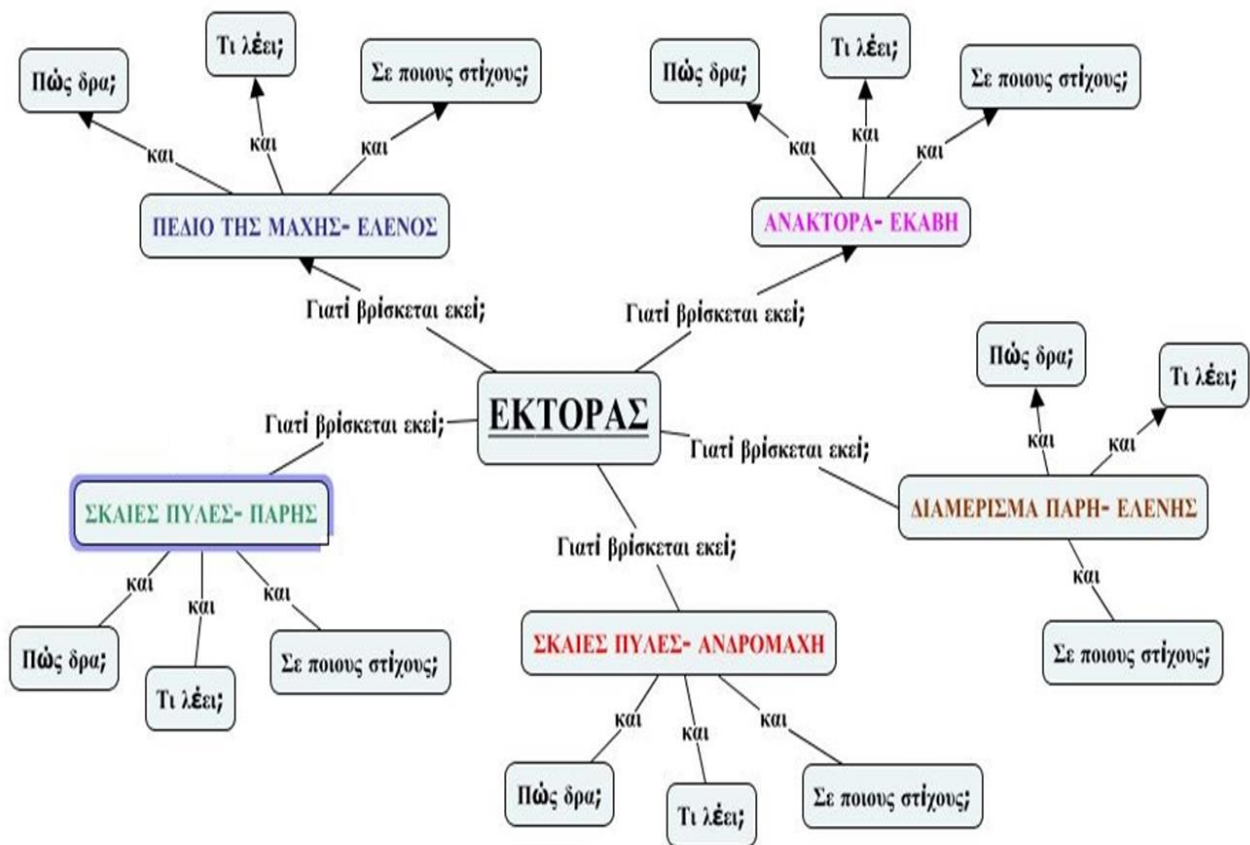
ΕΚΤΟΡΑΣ

Γιατί βρίσκεται εκεί;
ΠΕΔΙΟ ΤΗΣ ΜΑΧΗΣ- ΕΛΕΝΟΣ
και
Πώς δρα;
και
Τι λέει;
και
Σε ποιους στίχους;

Γιατί βρίσκεται εκεί;
ΑΝΑΚΤΟΡΑ- ΕΚΑΒΗ
και
Πώς δρα;
και
Τι λέει;
και
Σε ποιους στίχους;

Γιατί βρίσκεται εκεί;
ΔΙΑΜΕΡΙΣΜΑ ΠΑΡΗ- ΕΛΕΝΗΣ
και
Πώς δρα;
και
Τι λέει;
και
Σε ποιους στίχους;

Γιατί βρίσκεται εκεί;
ΣΚΑΙΕΣ ΠΥΛΕΣ- ΠΑΡΗΣ
και
Πώς δρα;
και
Τι λέει;
και
Σε ποιους στίχους;

Γιατί βρίσκεται εκεί;
ΣΚΑΙΕΣ ΠΥΛΕΣ- ΑΝΔΡΟΜΑΧΗ
και
Πώς δρα;
και
Τι λέει;
και
Σε ποιους στίχους;